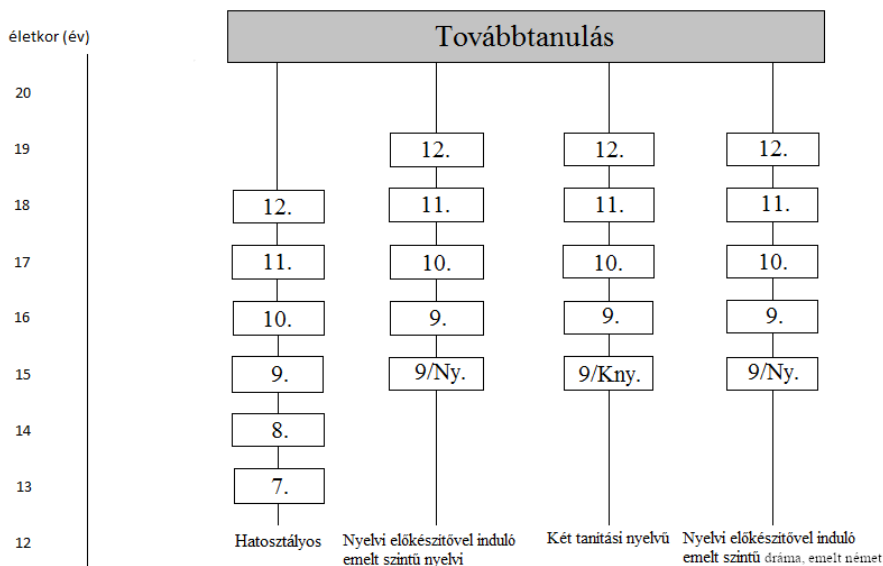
életkor (év)

Továbbtanulás

20

19

18

17

16

15

14

13

12

12.
11.
10.
9.
8.
7.
Hatosztályos

12.
11.
10.
9.
9/Ny.
Nyelvi előkészítővel induló emelt szintű nyelvi

12.
11.
10.
9.
9/Kny.
Két tanítási nyelvű

12.
11.
10.
9.
9/Ny.
Nyelvi előkészítővel induló emelt szintű dráma, emelt német